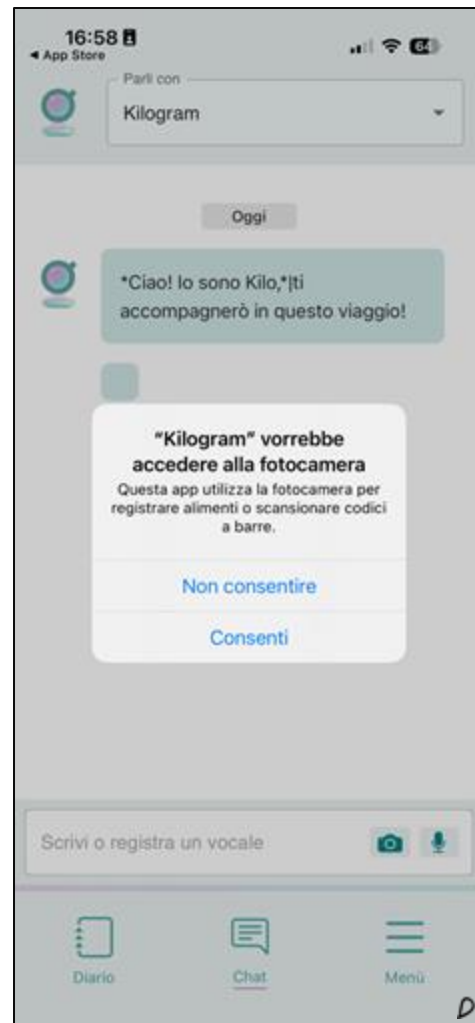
16:58
◂ App Store
64

Parli con
Kilogram

Oggi

*Ciao! Io sono Kilo,*|ti accompagnerò in questo viaggio!

"Kilogram" vorrebbe accedere alla fotocamera
Questa app utilizza la fotocamera per registrare alimenti o scansionare codici a barre.

Non consentire

Consenti

Scrivi o registra un vocale

Diario
Chat
Menù